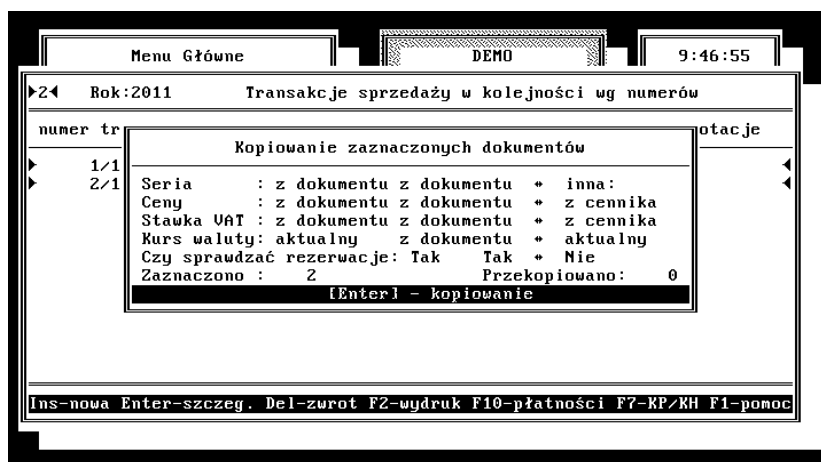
Menu Główne

DEMO

9:46:55

2 Rok:2011 Transakcje sprzedaży w kolejności wg numerów

numer tr

otacje

1/1

2/1

Kopiowanie zaznaczonych dokumentów

Seria : z dokumentu z dokumentu ↔ inna:
Ceny : z dokumentu z dokumentu ↔ z cennika
Stawka VAT : z dokumentu z dokumentu ↔ z cennika
Kurs waluty: aktualny z dokumentu ↔ aktualny
Czy sprawdzać rezerwacje: Tak Tak ↔ Nie
Zaznaczono : 2 Przekopiowano: 0
[Enter] - kopiowanie

Ins-nowa Enter-szczeg. Del-zwrot F2-wydruk F10-płatności F7-KP/KH F1-pomoc